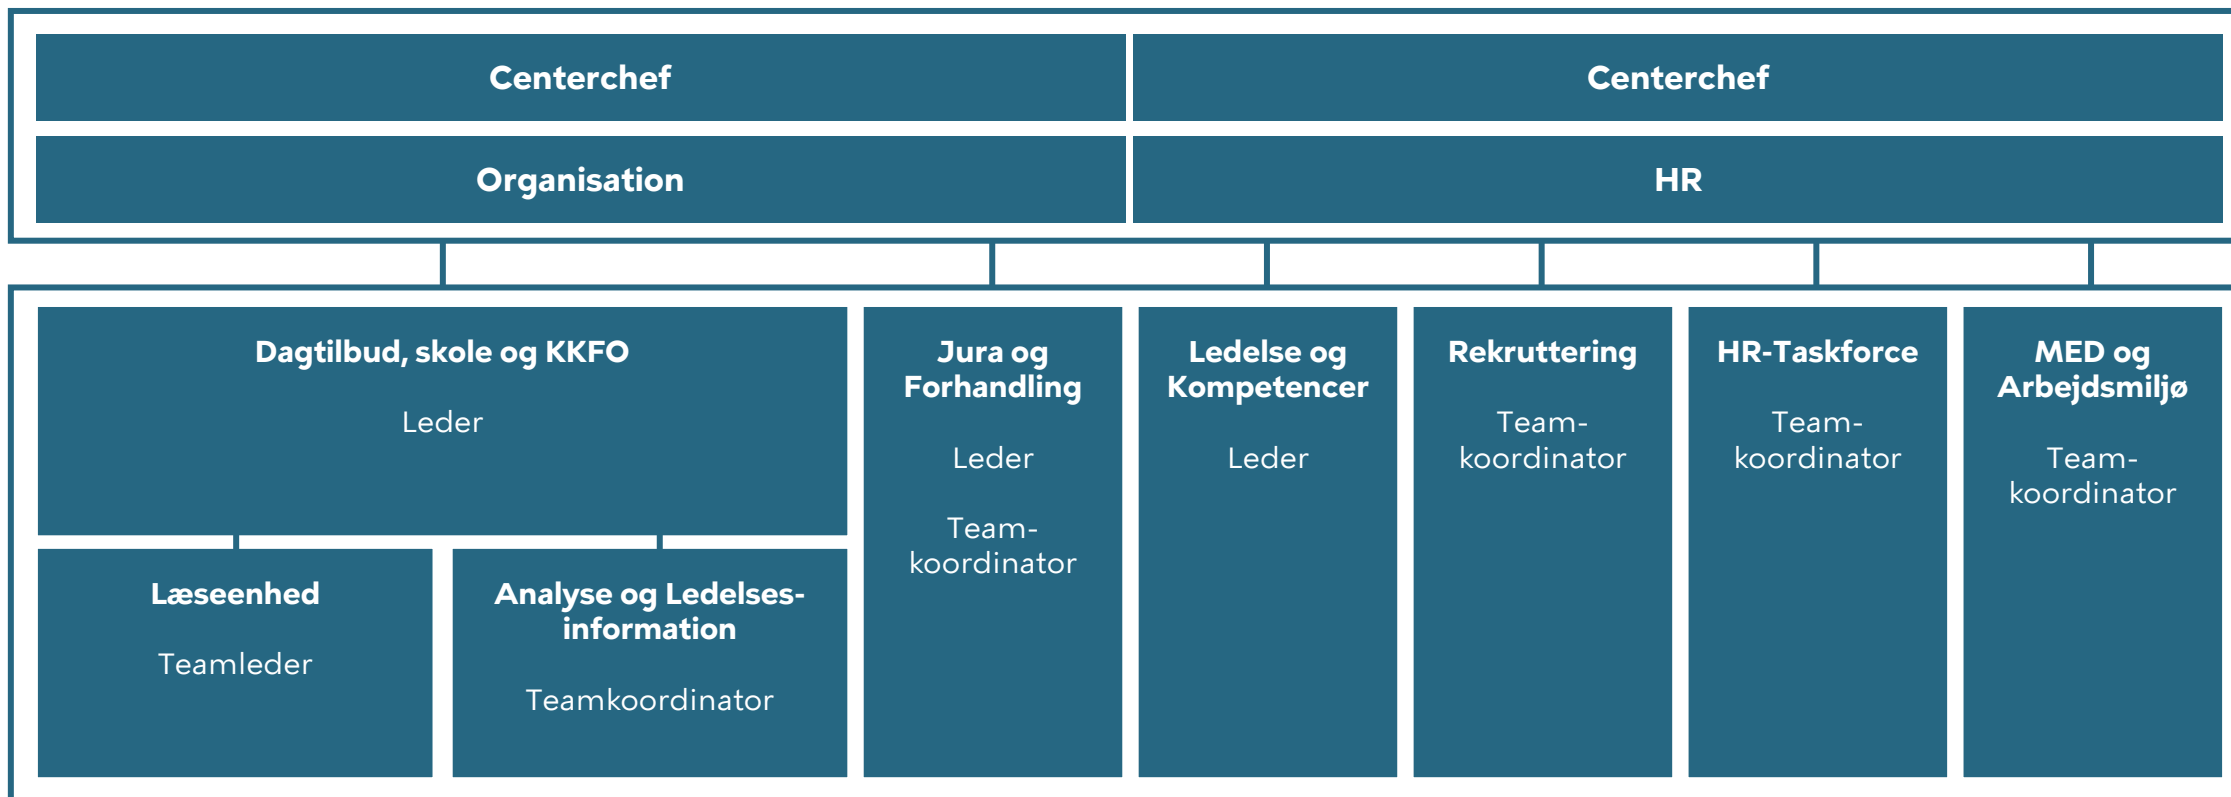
Centerchef

Centerchef

Organisation

HR

Dagtilbud, skole og KKFO

Leder

Læseenhed

Teamleder

Analyse og Ledelses-information

Teamkoordinator

Jura og Forhandling

Leder

Team-koordinator

Ledelse og Kompetencer

Leder

Rekruttering

Team-koordinator

HR-Taskforce

Team-koordinator

MED og Arbejdsmiljø

Team-koordinator